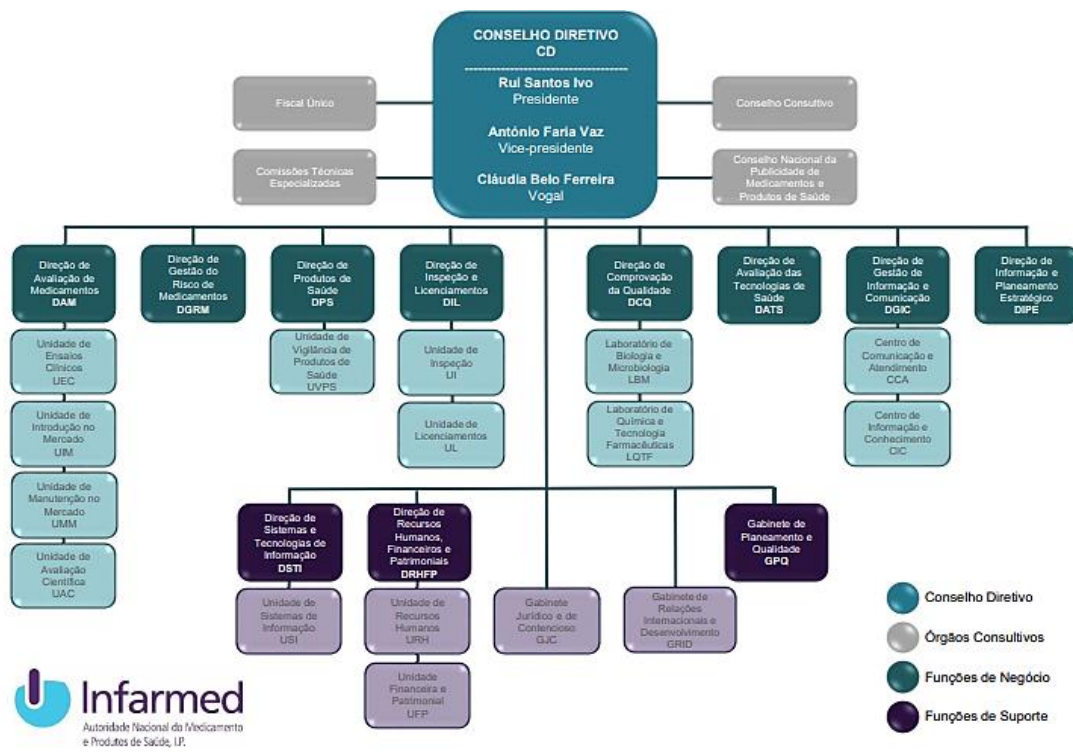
CONSELHO DIRETIVO
CD

Rui Santos Ivo
Presidente

António Faria Vaz
Vice-presidente

Cláudia Belo Ferreira
Vogal

Fiscal Único

Comissões Técnicas Especializadas

Conselho Consultivo

Conselho Nacional da Publicidade de Medicamentos e Produtos de Saúde

Direção de Avaliação de Medicamentos
DAM

Unidade de Ensaios Clínicos
UEC

Unidade de Introdução no Mercado
UIM

Unidade de Manutenção no Mercado
UMM

Unidade de Avaliação Científica
UAC

Direção de Gestão do Risco de Medicamentos
DGRM

Direção de Produtos de Saúde
DPS

Unidade de Vigilância de Produtos de Saúde
UVPS

Direção de Inspeção e Licenciamentos
DIL

Unidade de Inspeção
UI

Unidade de Licenciamentos
UL

Direção de Comprovação da Qualidade
DCQ

Laboratório de Biologia e Microbiologia
LBM

Laboratório de Química e Tecnologia Farmacêuticas
LQTF

Direção de Avaliação das Tecnologias de Saúde
DATS

Direção de Gestão de Informação e Comunicação
DGIC

Centro de Comunicação e Atendimento
CCA

Centro de Informação e Conhecimento
CIC

Direção de Informação e Planeamento Estratégico
DIPE

Direção de Sistemas e Tecnologias de Informação
DSTI

Unidade de Sistemas de Informação
USI

Direção de Recursos Humanos, Financeiros e Patrimoniais
DRHFP

Unidade de Recursos Humanos
URH

Unidade Financeira e Patrimonial
UFP

Gabinete Jurídico e de Contencioso
GJC

Gabinete de Relações Internacionais e Desenvolvimento
GRID

Gabinete de Planeamento e Qualidade
GPQ

Conselho Diretivo
Órgãos Consultivos
Funções de Negócio
Funções de Suporte

Infarmed
Autoridade Nacional do Medicamento e Produtos de Saúde, I.P.